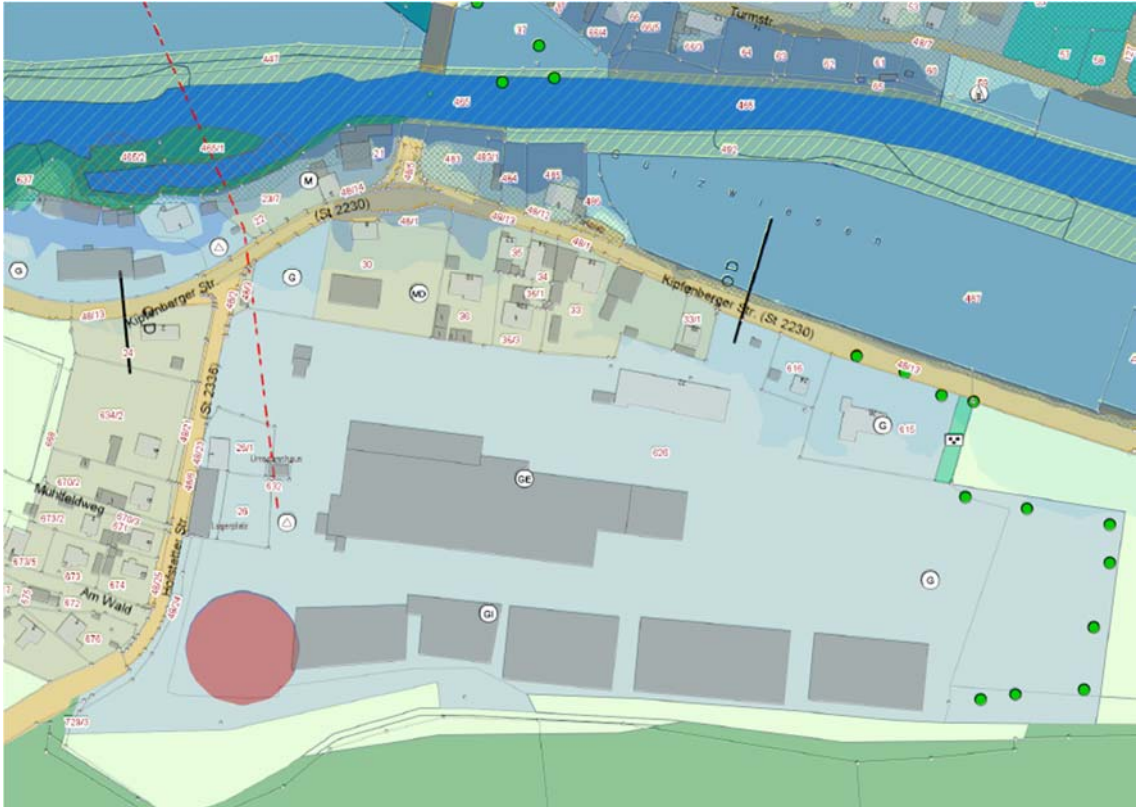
Turmstr.
447
465
465
465/2
465/1
637
21
M
48/14
481
482/1
484
485
486
482
Gützwiesen
487
(St 2230)
48/1
22/7
48/13
48/1
G
30
MD
35
34
35/1
36
33
36/3
33/1
Kipfenberger Str.
Kipfenberger Str. (St 2230)
48/13
24
G
616
48/12
634/2
(St 2336)
29/1
Umkleidehaus
672
626
GE
G
615
670/2
Mühlfeldweg
673/2
671
673
674
29
Lagerplatz
Hofstetter Str.
G
Am Wald
672
676
GI
729/3